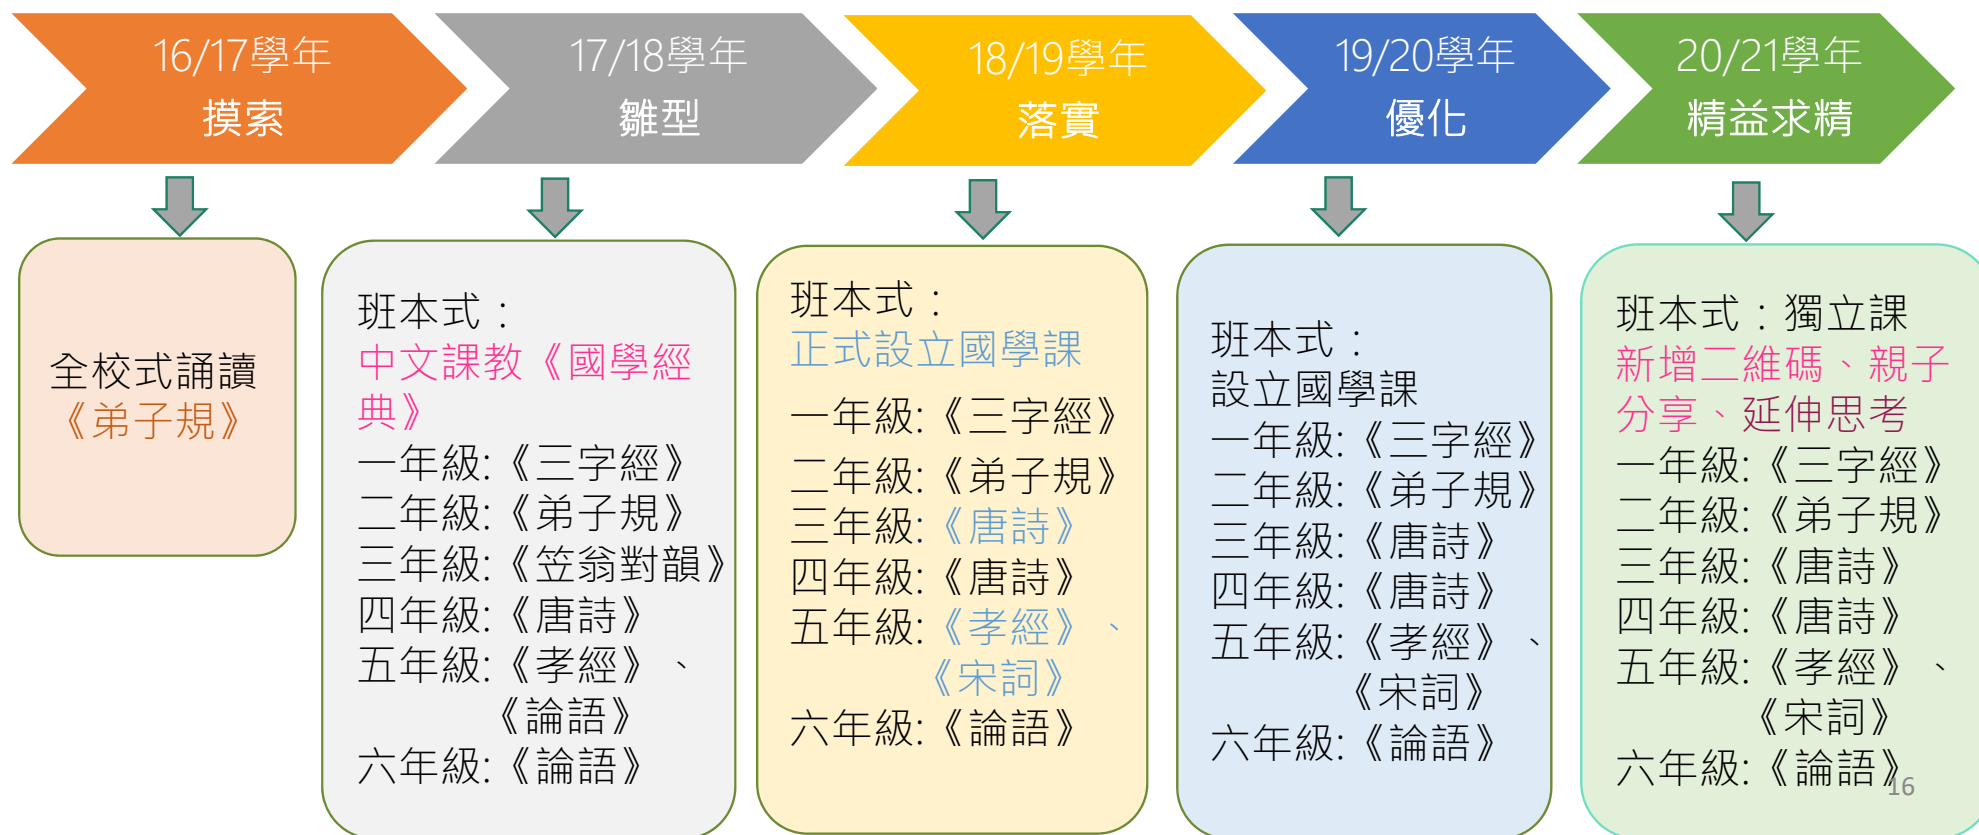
16/17學年
摸索

17/18學年
雛型

18/19學年
落實

19/20學年
優化

20/21學年
精益求精

全校式誦讀
《弟子規》

班本式：
中文課教《國學經典》
一年級:《三字經》
二年級:《弟子規》
三年級:《笠翁對韻》
四年級:《唐詩》
五年級:《孝經》、《論語》
六年級:《論語》

班本式：
正式設立國學課
一年級:《三字經》
二年級:《弟子規》
三年級:《唐詩》
四年級:《唐詩》
五年級:《孝經》、《宋詞》
六年級:《論語》

班本式：
設立國學課
一年級:《三字經》
二年級:《弟子規》
三年級:《唐詩》
四年級:《唐詩》
五年級:《孝經》、《宋詞》
六年級:《論語》

班本式：獨立課
新增二維碼、親子分享、延伸思考
一年級:《三字經》
二年級:《弟子規》
三年級:《唐詩》
四年級:《唐詩》
五年級:《孝經》、《宋詞》
六年級:《論語》

16